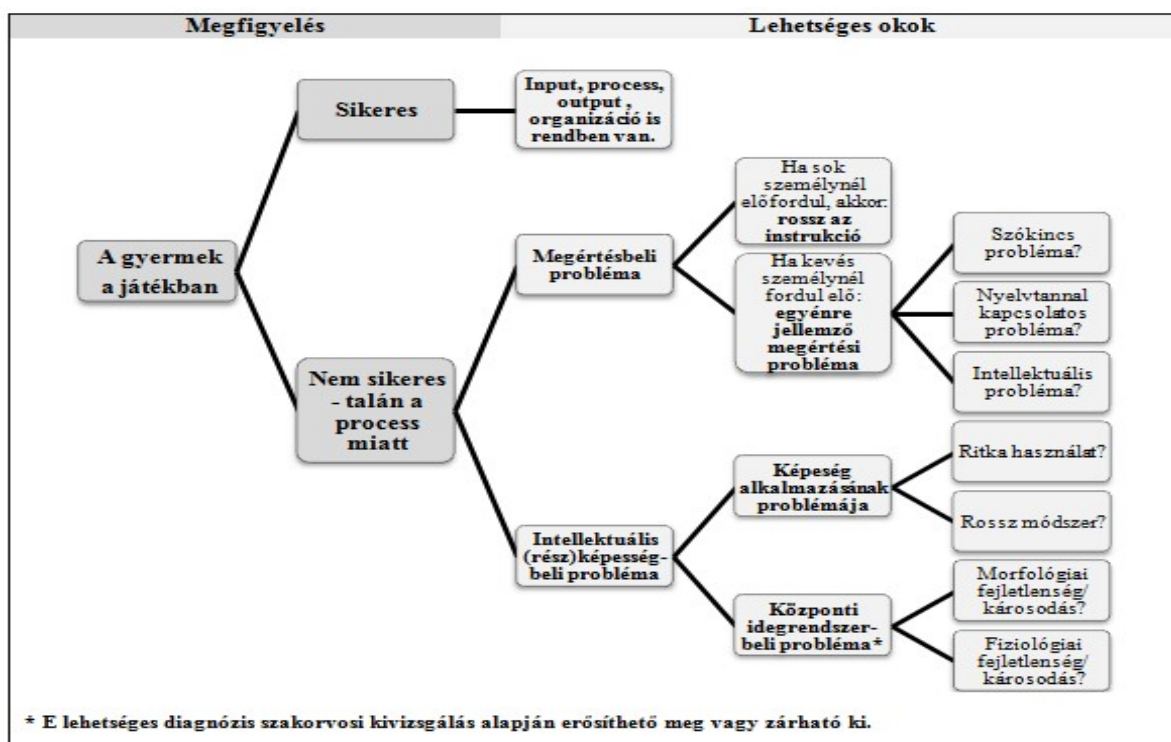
Megfigyelés

Lehetséges okok

A gyermek a játékban

Sikeres

Input, process, output , organizáció is rendben van.

Nem sikeres - talán a process miatt

Megértésbeli probléma

Ha sok személynél előfordul, akkor: rossz az instrukció

Ha kevés személynél fordul elő: egyénre jellemző megértési probléma

Szókincs probléma?

Nyelvtannal kapcsolatos probléma?

Intellektuális probléma?

Intellektuális (rész)képességbeli probléma

Képesség alkalmazásának problémája

Ritka használat?

Rossz módszer?

Központi idegrendszerbeli probléma*

Morfológiai fejletlenség/ károsodás?

Fiziológiai fejletlenség/ károsodás?

* E lehetséges diagnózis szakorvosi kivizsgálás alapján erősíthető meg vagy zárható ki.